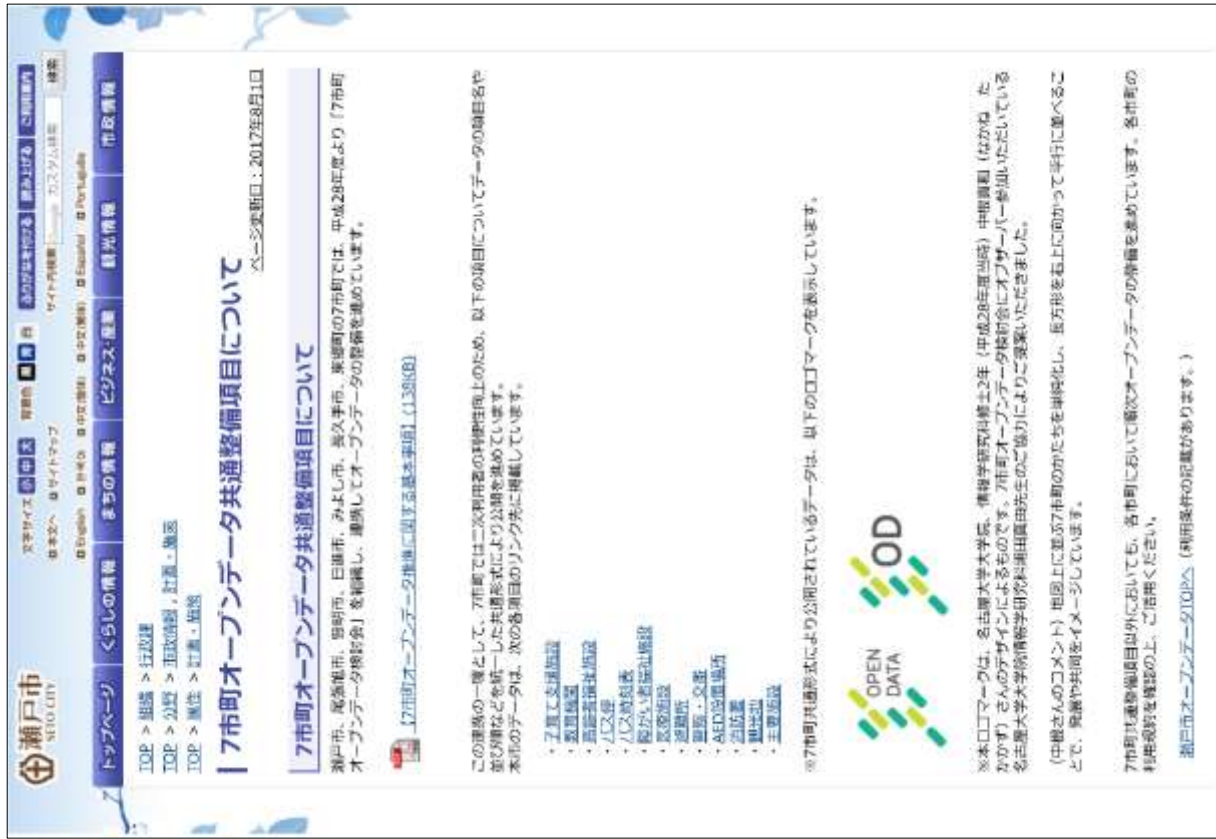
瀬戸市
SETO CITY

文字サイズ 小 中 大　背景色 ■ ■ 白　ふりがなをつける　読み上げる　ご利用案内
本文へ　サイトマップ　サイト内検索　カスタム検索　検索
English　中文(简体)　中文(繁體)　한국어　Español　Português

トップページ　くらしの情報　まちの情報　ビジネス・産業　観光情報　市政情報

TOP > 組織 > 行政課
TOP > 分野 > 市政情報 > 計画・施策
TOP > 属性 > 計画・施策

7市町オープンデータ共通整備項目について

ページ更新日：2017年8月1日

7市町オープンデータ共通整備項目について

瀬戸市、尾張旭市、豊明市、日進市、みよし市、長久手市、東郷町の7市町では、平成28年度より「7市町オープンデータ検討会」を組織し、連携してオープンデータの整備を進めています。

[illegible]【7市町オープンデータ整備に関する基本事項】(138KB)

この連携の一環として、7市町では二次利用者の利便性向上のため、以下の項目についてデータの項目名や並び順などを統一した共通形式により公開を進めています。
本市のデータは、次の各項目のリンク先に掲載しています。

・子育て支援施設
・教育施設
・高齢者福祉施設
・バス停
・バス時刻表
・障がい者福祉施設
・医療施設
・避難所
・公園・公衆トイレ
・AED設置場所
・消防署
・観光地
・主要施設

※7市町共通形式により公開されているデータは、以下のロゴマークを表示しています。

OPEN DATA

OD

※本ロゴマークは、名古屋大学大学院、情報学研究科修士2年（平成28年度当時）中根瑞葉（なかね たかか）さんのデザインによるものです。7市町オープンデータ検討会にオブザーバー参加いただいている名古屋大学大学院情報学研究科浦田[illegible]先生のご協力によりご提案いただきました。

（中根さんのコメント）地図上に並ぶ7市町のかたちを単純化し、長方形を右上に向かって平行に並べることで、発展や共同をイメージしています。

7市町共通整備項目以外においても、各市町において順次オープンデータの準備を進めています。各市町の利用規約を確認の上、ご活用ください。

瀬戸市オープンデータTOPへ（利用条件の記載があります。）